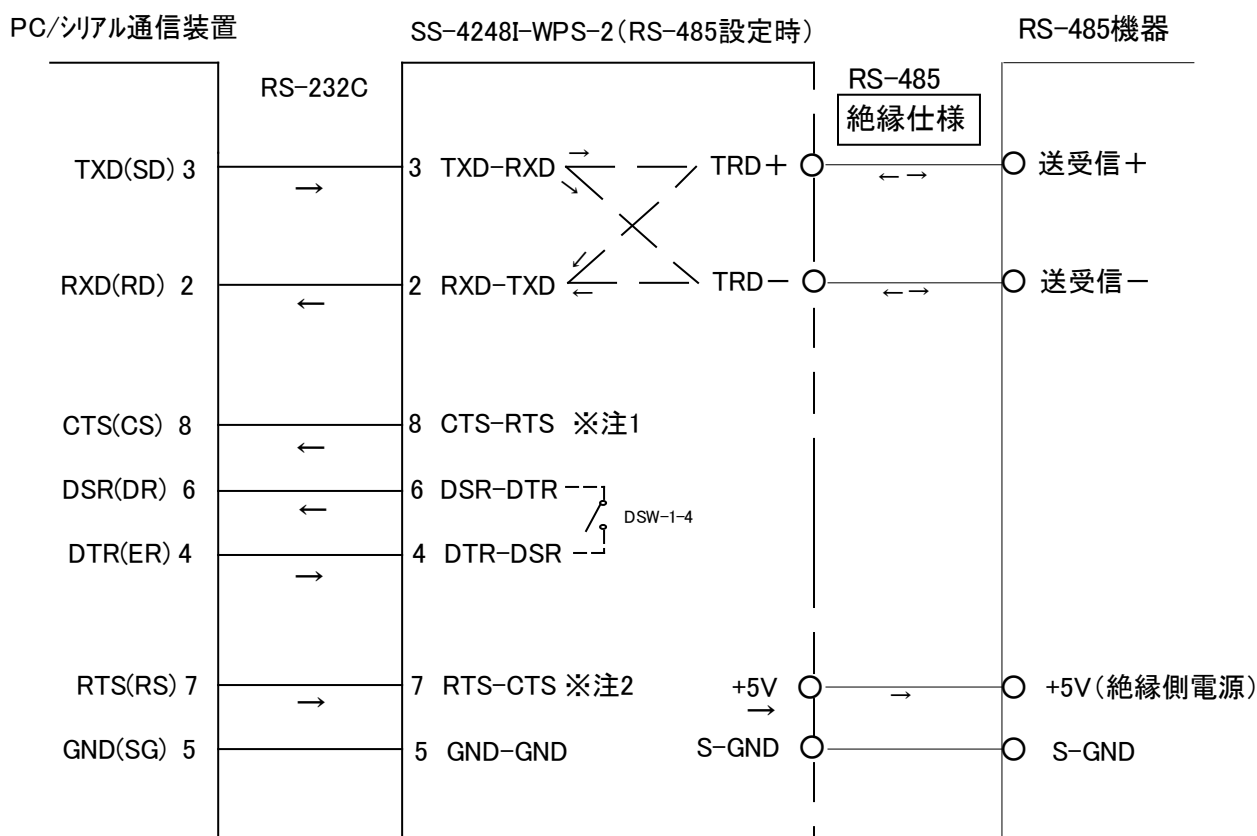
PC/ｼﾘｱﾙ通信装置

SS-4248I-WPS-2（RS-485設定時）

RS-485機器

RS-232C

RS-485

絶縁仕様

TXD(SD) 3

→

3 TXD-RXD

TRD＋

←→

送受信＋

RXD(RD) 2

←

2 RXD-TXD

TRD－

←→

送受信－

CTS(CS) 8

←

8 CTS-RTS ※注1

DSR(DR) 6

←

6 DSR-DTR

DSW-1-4

DTR(ER) 4

→

4 DTR-DSR

RTS(RS) 7

→

7 RTS-CTS ※注2

+5V

→

→

+5V（絶縁側電源）

GND(SG) 5

5 GND-GND

S-GND

S-GND